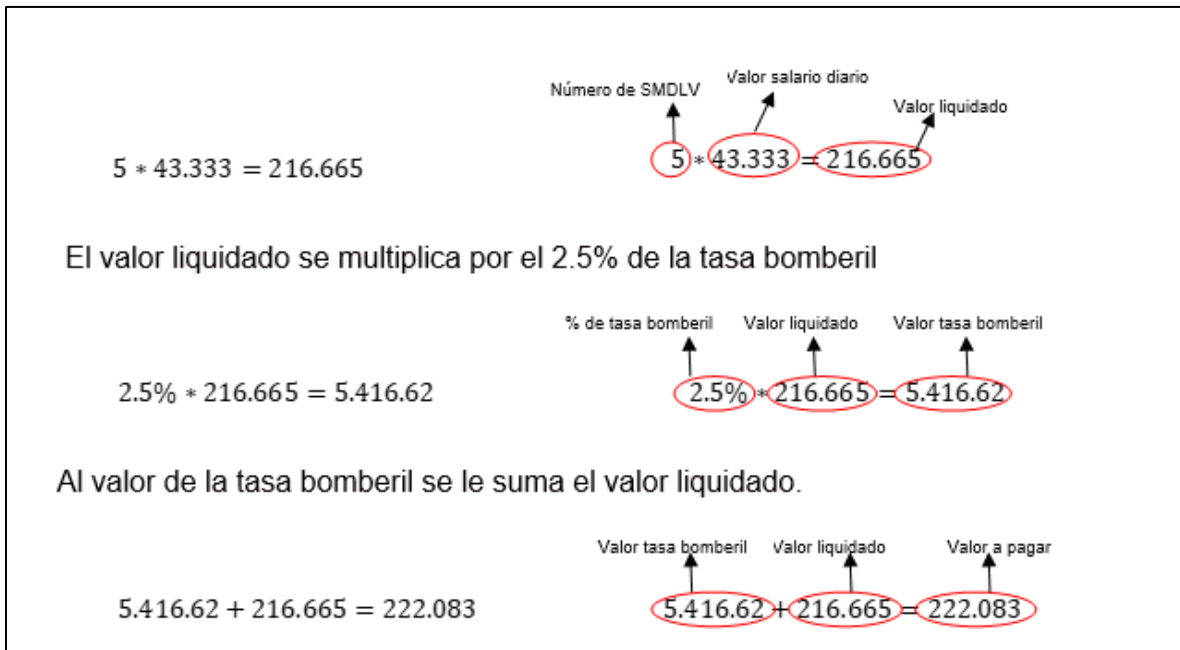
$5 * 43.333 = 216.665$

Número de SMDLV

Valor salario diario

Valor liquidado

$5 * 43.333 = 216.665$

El valor liquidado se multiplica por el 2.5% de la tasa bomberil

$2.5\% * 216.665 = 5.416.62$

% de tasa bomberil

Valor liquidado

Valor tasa bomberil

$2.5\% * 216.665 = 5.416.62$

Al valor de la tasa bomberil se le suma el valor liquidado.

$5.416.62 + 216.665 = 222.083$

Valor tasa bomberil

Valor liquidado

Valor a pagar

$5.416.62 + 216.665 = 222.083$